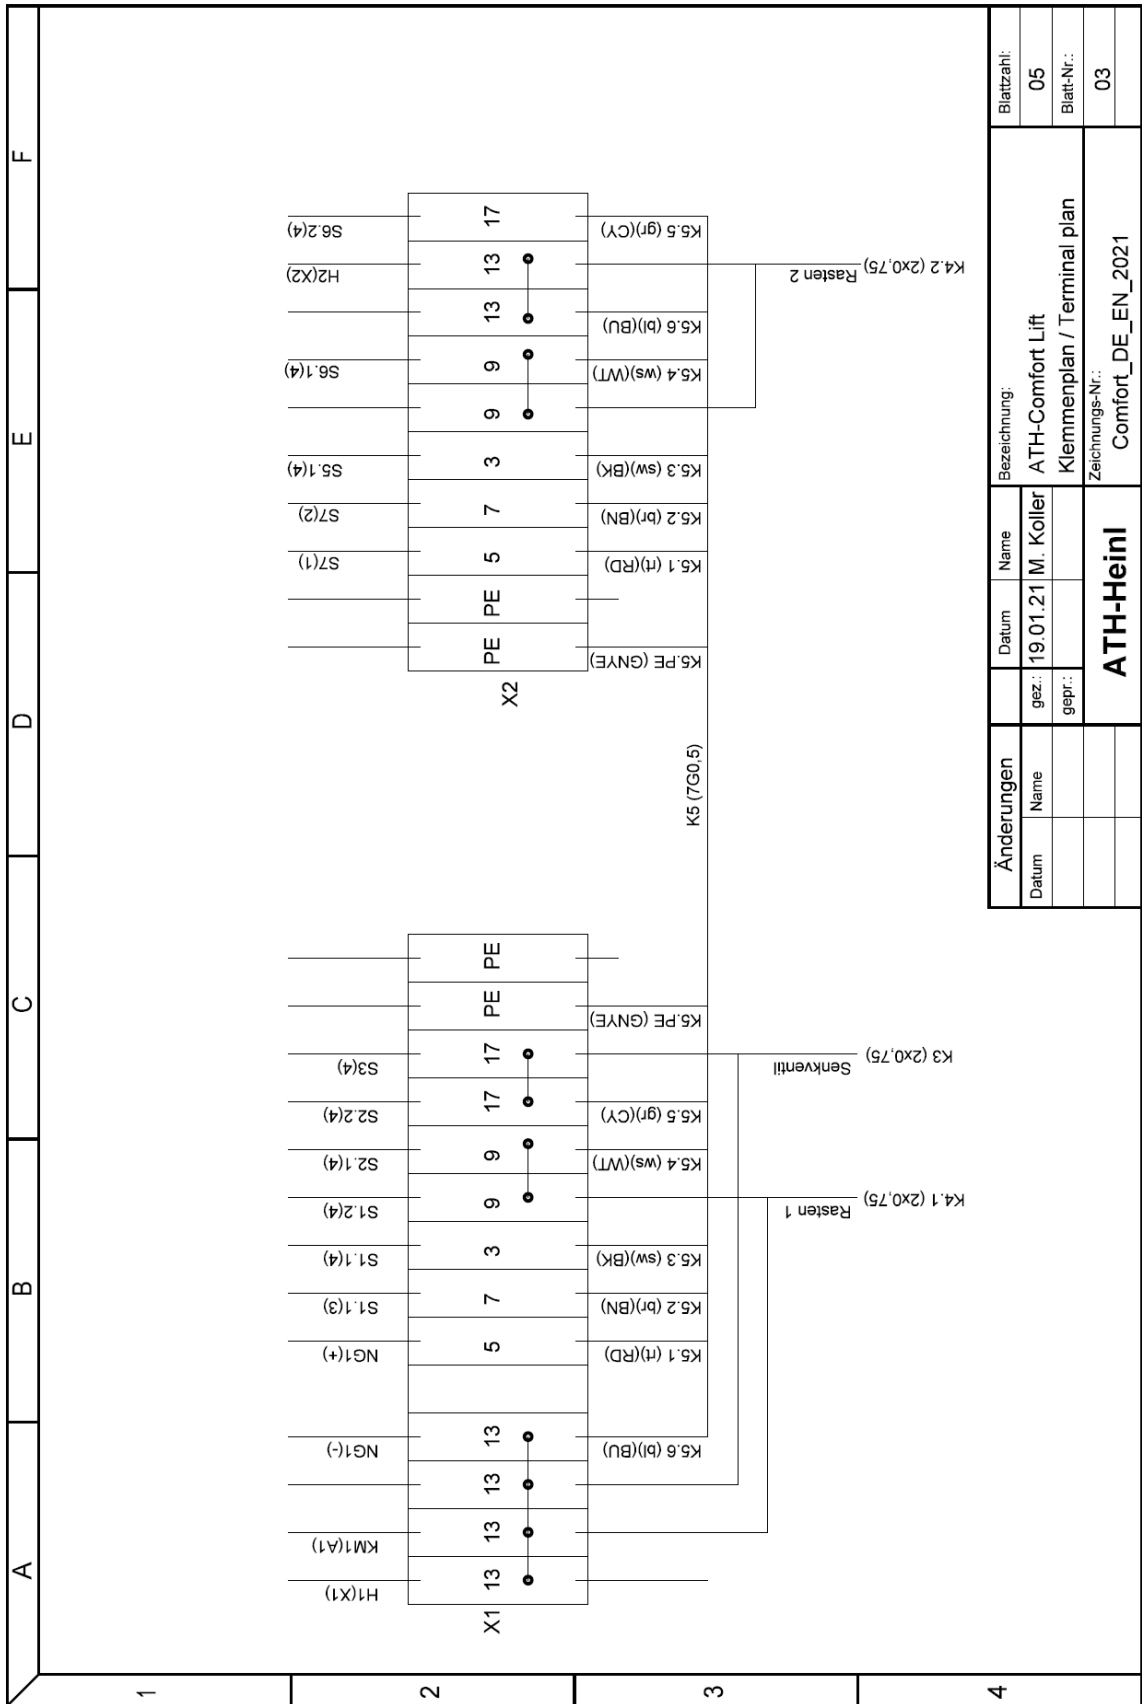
A
B
C
D
E
F
1
2
3
4

X1
13
13
13
13
5
7
3
9
9
17
17
PE
PE

H1(X1)
KM1(A1)
NG1(-)
NG1(+)
S1.1(3)
S1.1(4)
S1.2(4)
S2.1(4)
S2.2(4)
S3(4)

K5.6 (bl)(BU)
K5.1 (rt)(RD)
K5.2 (br)(BN)
K5.3 (sw)(BK)
K5.4 (ws)(WT)
K5.5 (gr)(CY)
K5.PE (GNYE)

K4.1 (2x0,75)
Rasten 1
K3 (2x0,75)
Senkventil
K5 (7G0,5)

X2
PE
PE
5
7
3
9
9
13
13
17

S7(1)
S7(2)
S5.1(4)
S6.1(4)
H2(X2)
S6.2(4)

K5.PE (GNYE)
K5.1 (rt)(RD)
K5.2 (br)(BN)
K5.3 (sw)(BK)
K5.4 (ws)(WT)
K5.6 (bl)(BU)
K5.5 (gr)(CY)

K4.2 (2x0,75)
Rasten 2

| Änderungen | | | Datum | Name | Bezeichnung: | Blattzahl: |
|---|---|---|---|---|---|---|
| Datum | Name | gez.: | 19.01.21 | M. Koller | ATH-Comfort Lift | 05 |
| | | gepr.: | | | Klemmenplan / Terminal plan | Blatt-Nr.: |
| | | ATH-Heinl | | | Zeichnungs-Nr.: Comfort_DE_EN_2021 | 03 |